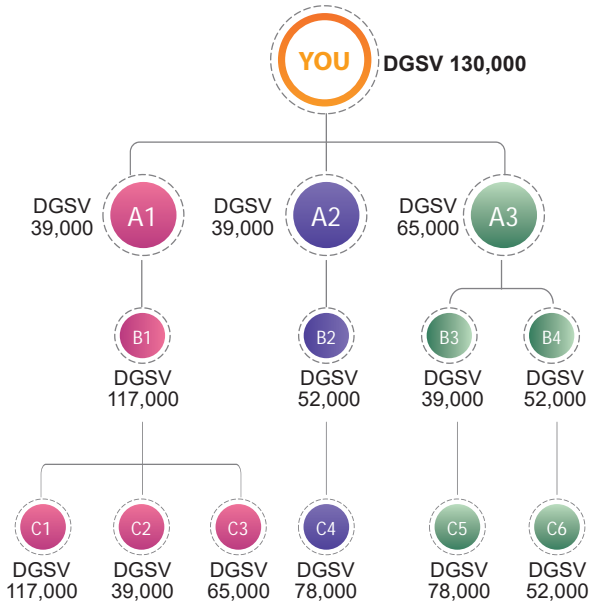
YOU
DGSV 130,000

DGSV 39,000
A1

DGSV 39,000
A2

DGSV 65,000
A3

B1
DGSV 117,000

B2
DGSV 52,000

B3
DGSV 39,000

B4
DGSV 52,000

C1
DGSV 117,000

C2
DGSV 39,000

C3
DGSV 65,000

C4
DGSV 78,000

C5
DGSV 78,000

C6
DGSV 52,000